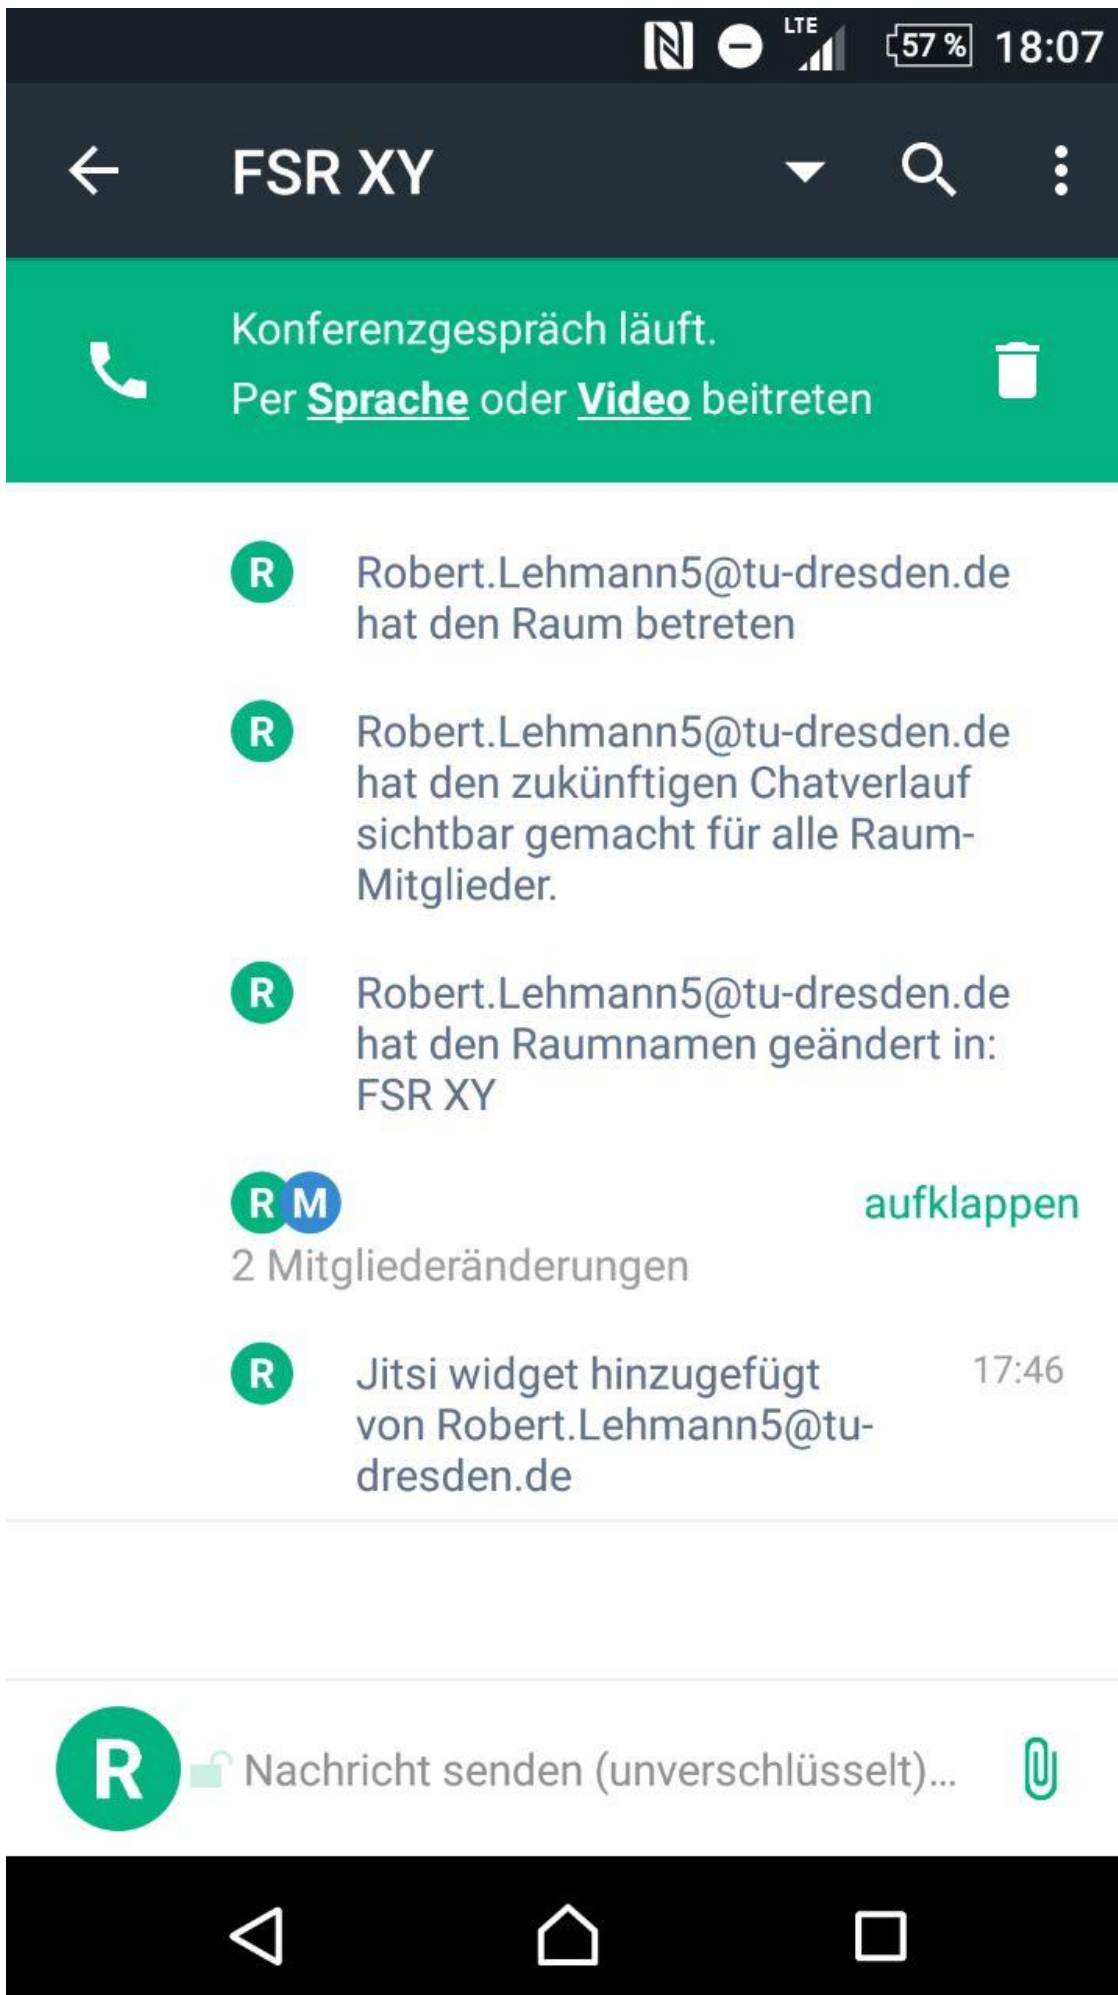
LTE 57 % 18:07

FSR XY

Konferenzgespräch läuft.
Per Sprache oder Video beitreten

R Robert.Lehmann5@tu-dresden.de hat den Raum betreten

R Robert.Lehmann5@tu-dresden.de hat den zukünftigen Chatverlauf sichtbar gemacht für alle Raum-Mitglieder.

R Robert.Lehmann5@tu-dresden.de hat den Raumnamen geändert in: FSR XY

R M aufklappen
2 Mitgliederänderungen

R Jitsi widget hinzugefügt von Robert.Lehmann5@tu-dresden.de 17:46

R Nachricht senden (unverschlüsselt)...